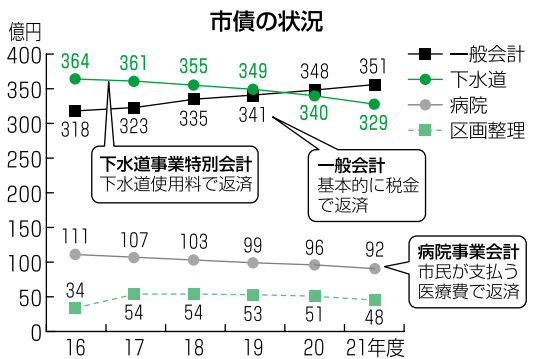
市債の状況

億円

400
350
300
250
200
150
100
50
0

364 361 355 349 340 329

318 323 335 341 348 351

111 107 103 99 96 92

34 54 54 53 51 48

16 17 18 19 20 21年度

一般会計
下水道
病院
区画整理

下水道事業特別会計
下水道使用料で返済

一般会計
基本的に税金で返済

病院事業会計
市民が支払う医療費で返済